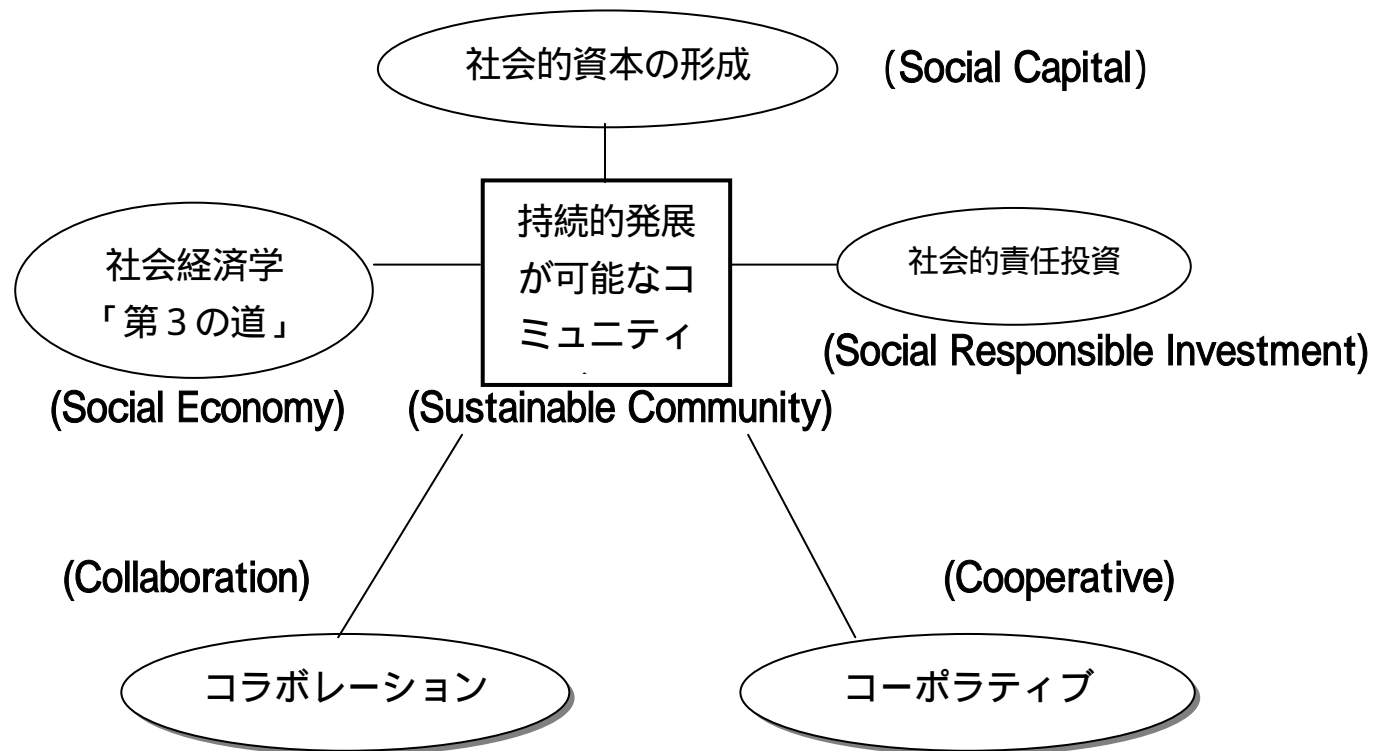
社会的資本の形成

(Social Capital)

社会経済学
「第３の道」

(Social Economy)

持続的発展
が可能なコ
ミュニティ

(Sustainable Community)

社会的責任投資

(Social Responsible Investment)

(Collaboration)

コラボレーション

(Cooperative)

コーポラティブ